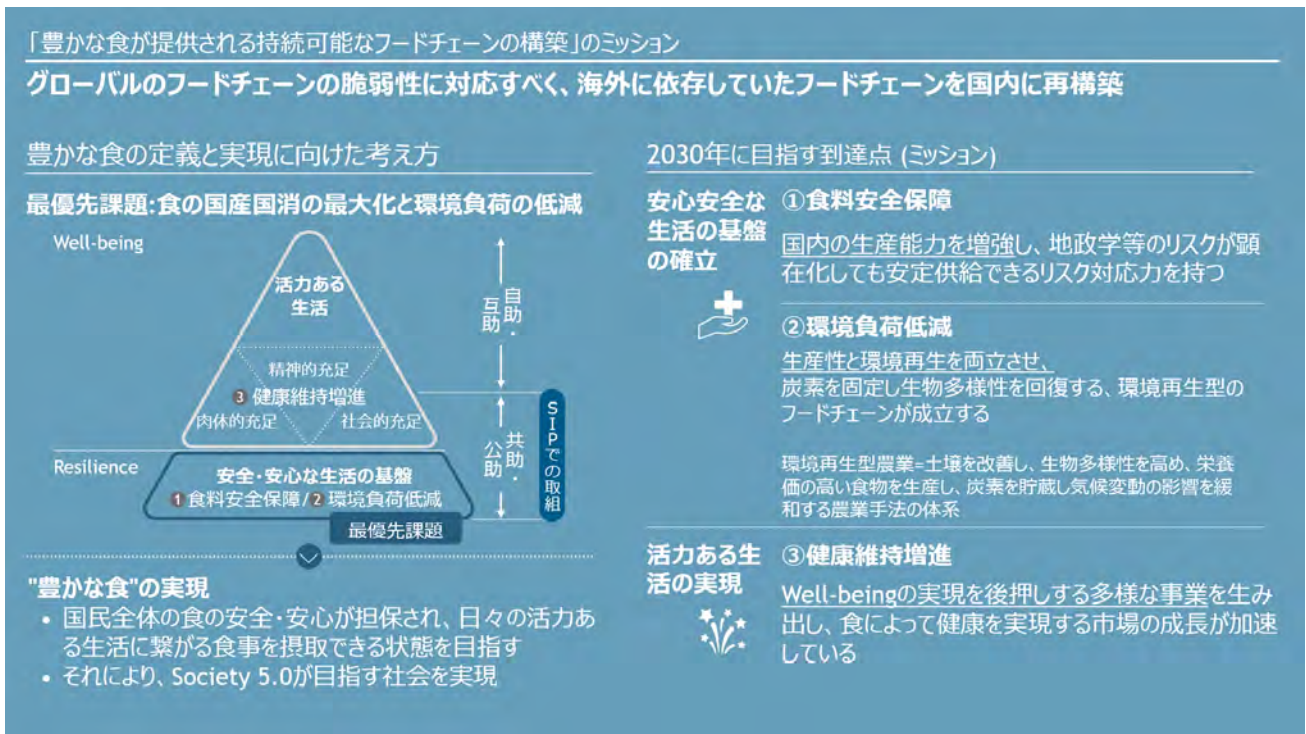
「豊かな食が提供される持続可能なフードチェーンの構築」のミッション

グローバルのフードチェーンの脆弱性に対応すべく、海外に依存していたフードチェーンを国内に再構築

豊かな食の定義と実現に向けた考え方

最優先課題：食の国産国消の最大化と環境負荷の低減

Well-being

活力ある生活

精神的充足

3 健康維持増進

肉体的充足

社会的充足

自助・互助

共助・公助

SIPでの取組

Resilience

安全・安心な生活の基盤

1 食料安全保障 / 2 環境負荷低減

最優先課題

"豊かな食"の実現

• 国民全体の食の安全・安心が担保され、日々の活力ある生活に繋がる食事を摂取できる状態を目指す

• それにより、Society 5.0が目指す社会を実現

2030年に目指す到達点 (ミッション)

安心安全な生活の基盤の確立

①食料安全保障

国内の生産能力を増強し、地政学等のリスクが顕在化しても安定供給できるリスク対応力を持つ

②環境負荷低減

生産性と環境再生を両立させ、炭素を固定し生物多様性を回復する、環境再生型のフードチェーンが成立する

環境再生型農業=土壌を改善し、生物多様性を高め、栄養価の高い食物を生産し、炭素を貯蔵し気候変動の影響を緩和する農業手法の体系

活力ある生活の実現

③健康維持増進

Well-beingの実現を後押しする多様な事業を生み出し、食によって健康を実現する市場の成長が加速している